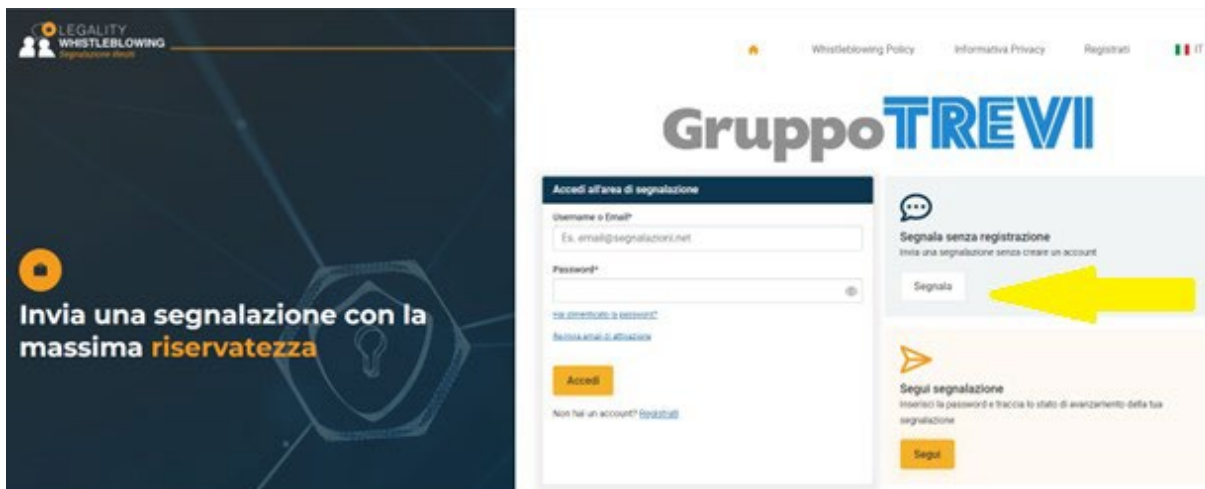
LEGALITY
WHISTLEBLOWING
Segnalazione illeciti

Whistleblowing Policy Informativa Privacy Registrati IT

GruppoTREVI

Invia una segnalazione con la massima riservatezza

Accedi all'area di segnalazione

Username o Email*
Es. email@segnalazioni.net

Password*

Hai dimenticato la password?

Reinvia email di attivazione

Accedi

Non hai un account? Registrati

Segnala senza registrazione
Invia una segnalazione senza creare un account

Segnala

Segui segnalazione
Inserisci la password e traccia lo stato di avanzamento della tua segnalazione

Segui